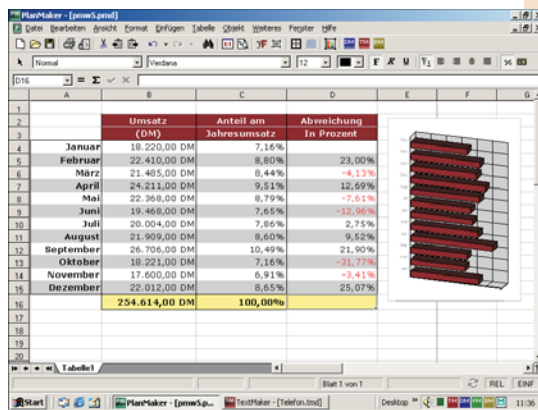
PlanMaker - [pmw5.pmd]

Datei Bearbeiten Ansicht Format Einfügen Tabelle Objekt Weiteres Fenster Hilfe

Normal

Verdana

12

D16

|   | A | B | C | D | E | F | G |
|---|---|---|---|---|---|---|---|
| 1 | | | | | | | |
| 2 | | Umsatz | Anteil am | Abweichung | | | |
| 3 | | (DM) | Jahresumsatz | in Prozent | | | |
| 4 | Januar | 18.220,00 DM | 7,16% | | | | |
| 5 | Februar | 22.410,00 DM | 8,80% | 23,00% | | | |
| 6 | März | 21.485,00 DM | 8,44% | -4,13% | | | |
| 7 | April | 24.211,00 DM | 9,51% | 12,69% | | | |
| 8 | Mai | 22.368,00 DM | 8,79% | -7,61% | | | |
| 9 | Juni | 19.468,00 DM | 7,65% | -12,96% | | | |
| 10 | Juli | 20.004,00 DM | 7,86% | 2,75% | | | |
| 11 | August | 21.909,00 DM | 8,60% | 9,52% | | | |
| 12 | September | 26.706,00 DM | 10,49% | 21,90% | | | |
| 13 | Oktober | 18.221,00 DM | 7,16% | -31,77% | | | |
| 14 | November | 17.600,00 DM | 6,91% | -3,41% | | | |
| 15 | Dezember | 22.012,00 DM | 8,65% | 25,07% | | | |
| 16 | | 254.614,00 DM | 100,00% | | | | |
| 17 | | | | | | | |
| 18 | | | | | | | |
| 19 | | | | | | | |
| 20 | | | | | | | |

Tabelle1

Blatt 1 von 1

REL

EINF

Start

PlanMaker - [pmw5.p...

TextMaker - [Telefon.tmd]

Desktop

11:36